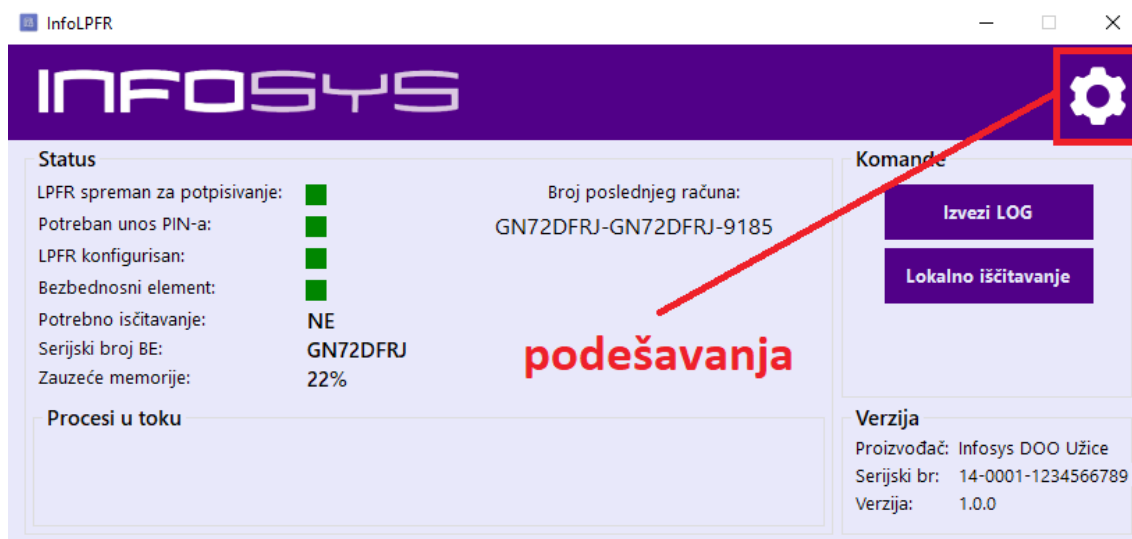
InfoLPFR

INFOSYS

Status

LPFR spreman za potpisivanje:
Potreban unos PIN-a:
LPFR konfigurisan:
Bezbednosni element:
Potrebno isčitavanje: NE
Serijski broj BE: GN72DFRJ
Zauzeće memorije: 22%

Broj poslednjeg računa:
GN72DFRJ-GN72DFRJ-9185

podešavanja

Komande

Izvezi LOG

Lokalno iščitavanje

Procesi u toku

Verzija

Proizvođač: Infosys DOO Užice
Serijski br: 14-0001-1234566789
Verzija: 1.0.0